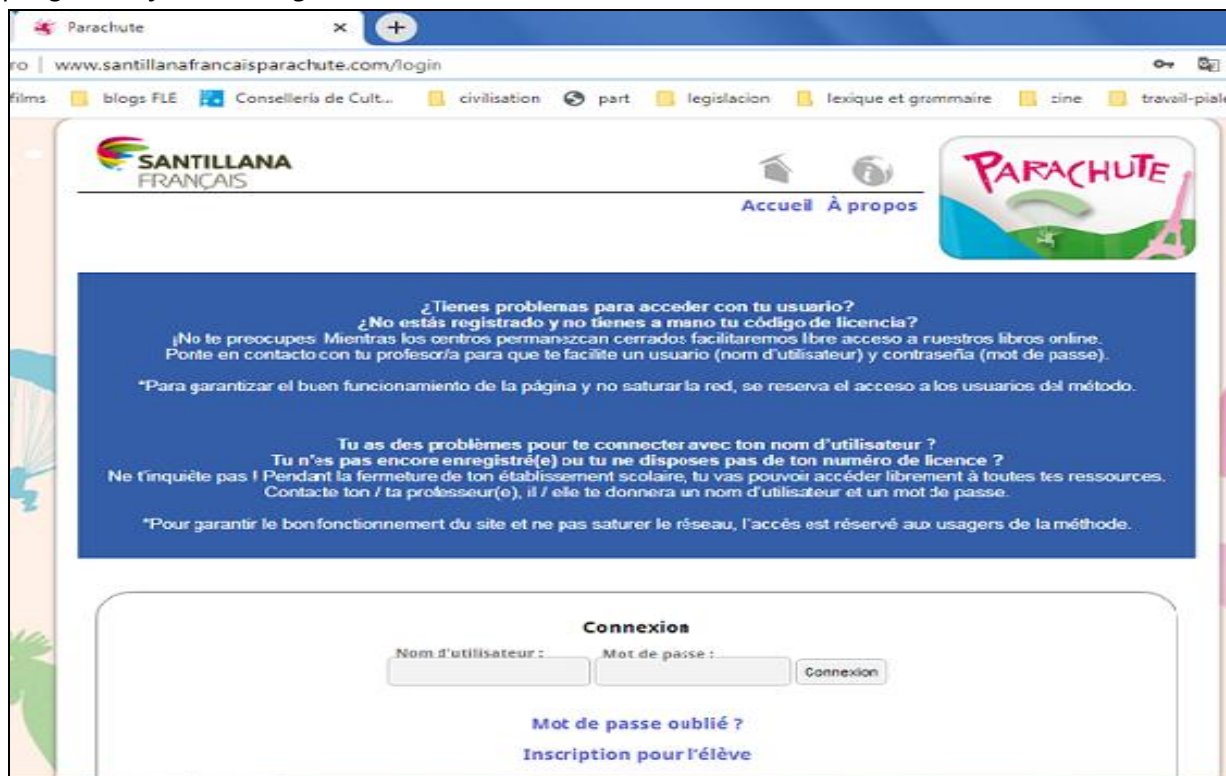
Parachute

ro | www.santillanafrancaisparachute.com/login

films | blogs FLE | Conselleria de Cult... | civilisation | part | legislacion | lexique et grammaire | zine | travail-piale

SANTILLANA FRANÇAIS

Accueil À propos

PARACHUTE

¿Tienes problemas para acceder con tu usuario?
¿No estás registrado y no tienes a mano tu código de licencia?
¡No te preocupes! Mientras los centros permanezcan cerrados facilitaremos libre acceso a nuestros libros online.
Ponte en contacto con tu profesor/a para que te facilite un usuario (nom d'utilisateur) y contraseña (mot de passe).

*Para garantizar el buen funcionamiento de la página y no saturar la red, se reserva el acceso a los usuarios del método.

Tu as des problèmes pour te connecter avec ton nom d'utilisateur ?
Tu n'es pas encore enregistré(e) ou tu ne disposes pas de ton numéro de licence ?
Ne t'inquiète pas ! Pendant la fermeture de ton établissement scolaire, tu vas pouvoir accéder librement à toutes tes ressources.
Contacte ton / ta professeur(e), il / elle te donnera un nom d'utilisateur et un mot de passe.

*Pour garantir le bon fonctionnement du site et ne pas saturer le réseau, l'accès est réservé aux usagers de la méthode.

Connexion

Nom d'utilisateur :

Mot de passe :

Connexion

Mot de passe oublié ?

Inscription pour l'élève